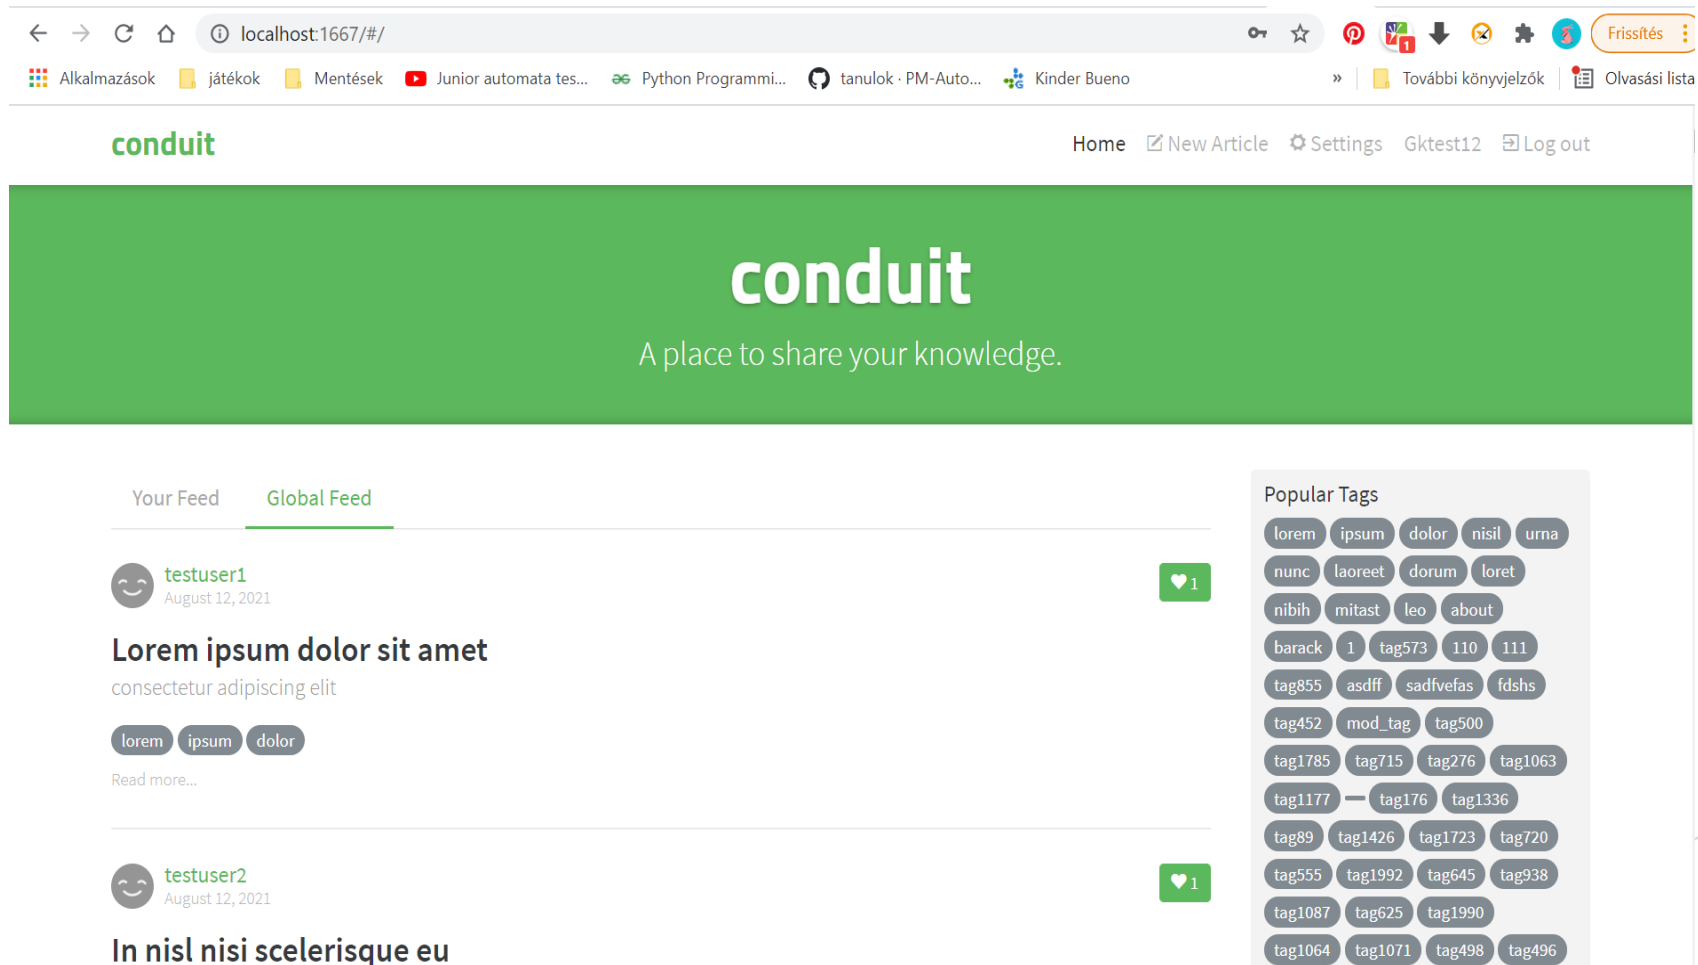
localhost:1667/#/

Frissítés

Alkalmazások játékok Mentések Junior automata tes... Python Programmi... tanulok · PM-Auto... Kinder Bueno » További könyvjelzők Olvasási lista

conduit

Home New Article Settings Gktest12 Log out

conduit

A place to share your knowledge.

Your Feed Global Feed

testuser1
August 12, 2021

1

Lorem ipsum dolor sit amet

consectetur adipiscing elit

lorem ipsum dolor

Read more...

testuser2
August 12, 2021

1

In nisl nisi scelerisque eu

Popular Tags

lorem ipsum dolor nisil urna nunc laoreet dorum loret nibih mitast leo about barack 1 tag573 110 111 tag855 asdff sadfvefas fdshs tag452 mod_tag tag500 tag1785 tag715 tag276 tag1063 tag1177 tag176 tag1336 tag89 tag1426 tag1723 tag720 tag555 tag1992 tag645 tag938 tag1087 tag625 tag1990 tag1064 tag1071 tag498 tag496